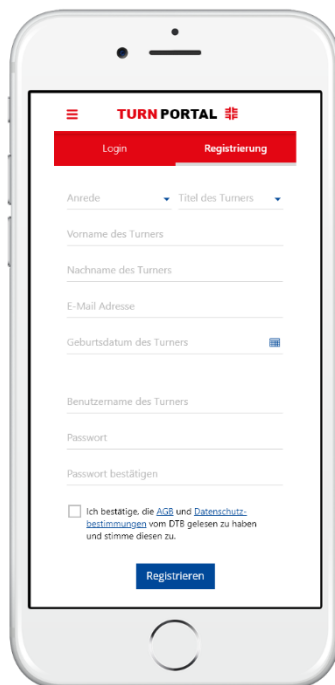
TURNPORTAL

Login

Registrierung

Anrede

Titel des Turners

Vorname des Turners

Nachname des Turners

E-Mail Adresse

Geburtsdatum des Turners

Benutzername des Turners

Passwort

Passwort bestätigen

Ich bestätige, die AGB und Datenschutzbestimmungen vom DTB gelesen zu haben und stimme diesen zu.

Registrieren